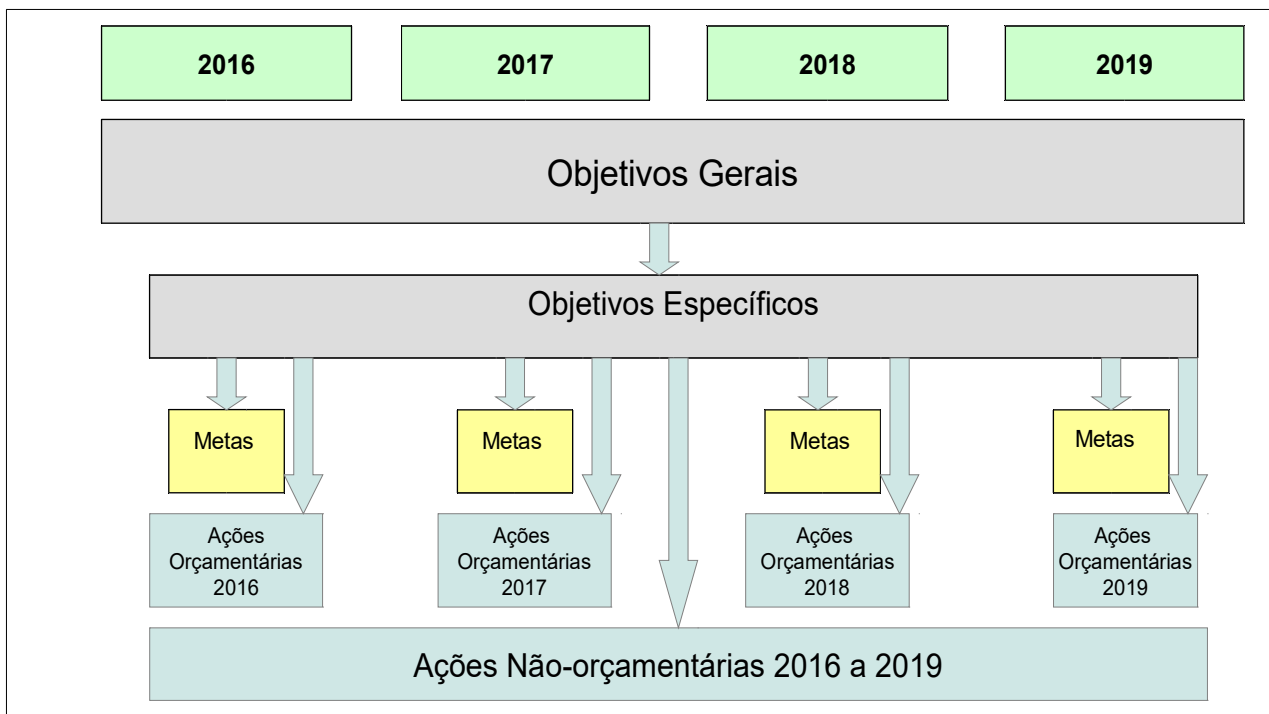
2016

2017

2018

2019

Objetivos Gerais

Objetivos Específicos

Metas

Ações Orçamentárias 2016

Metas

Ações Orçamentárias 2017

Metas

Ações Orçamentárias 2018

Metas

Ações Orçamentárias 2019

Ações Não-orçamentárias 2016 a 2019